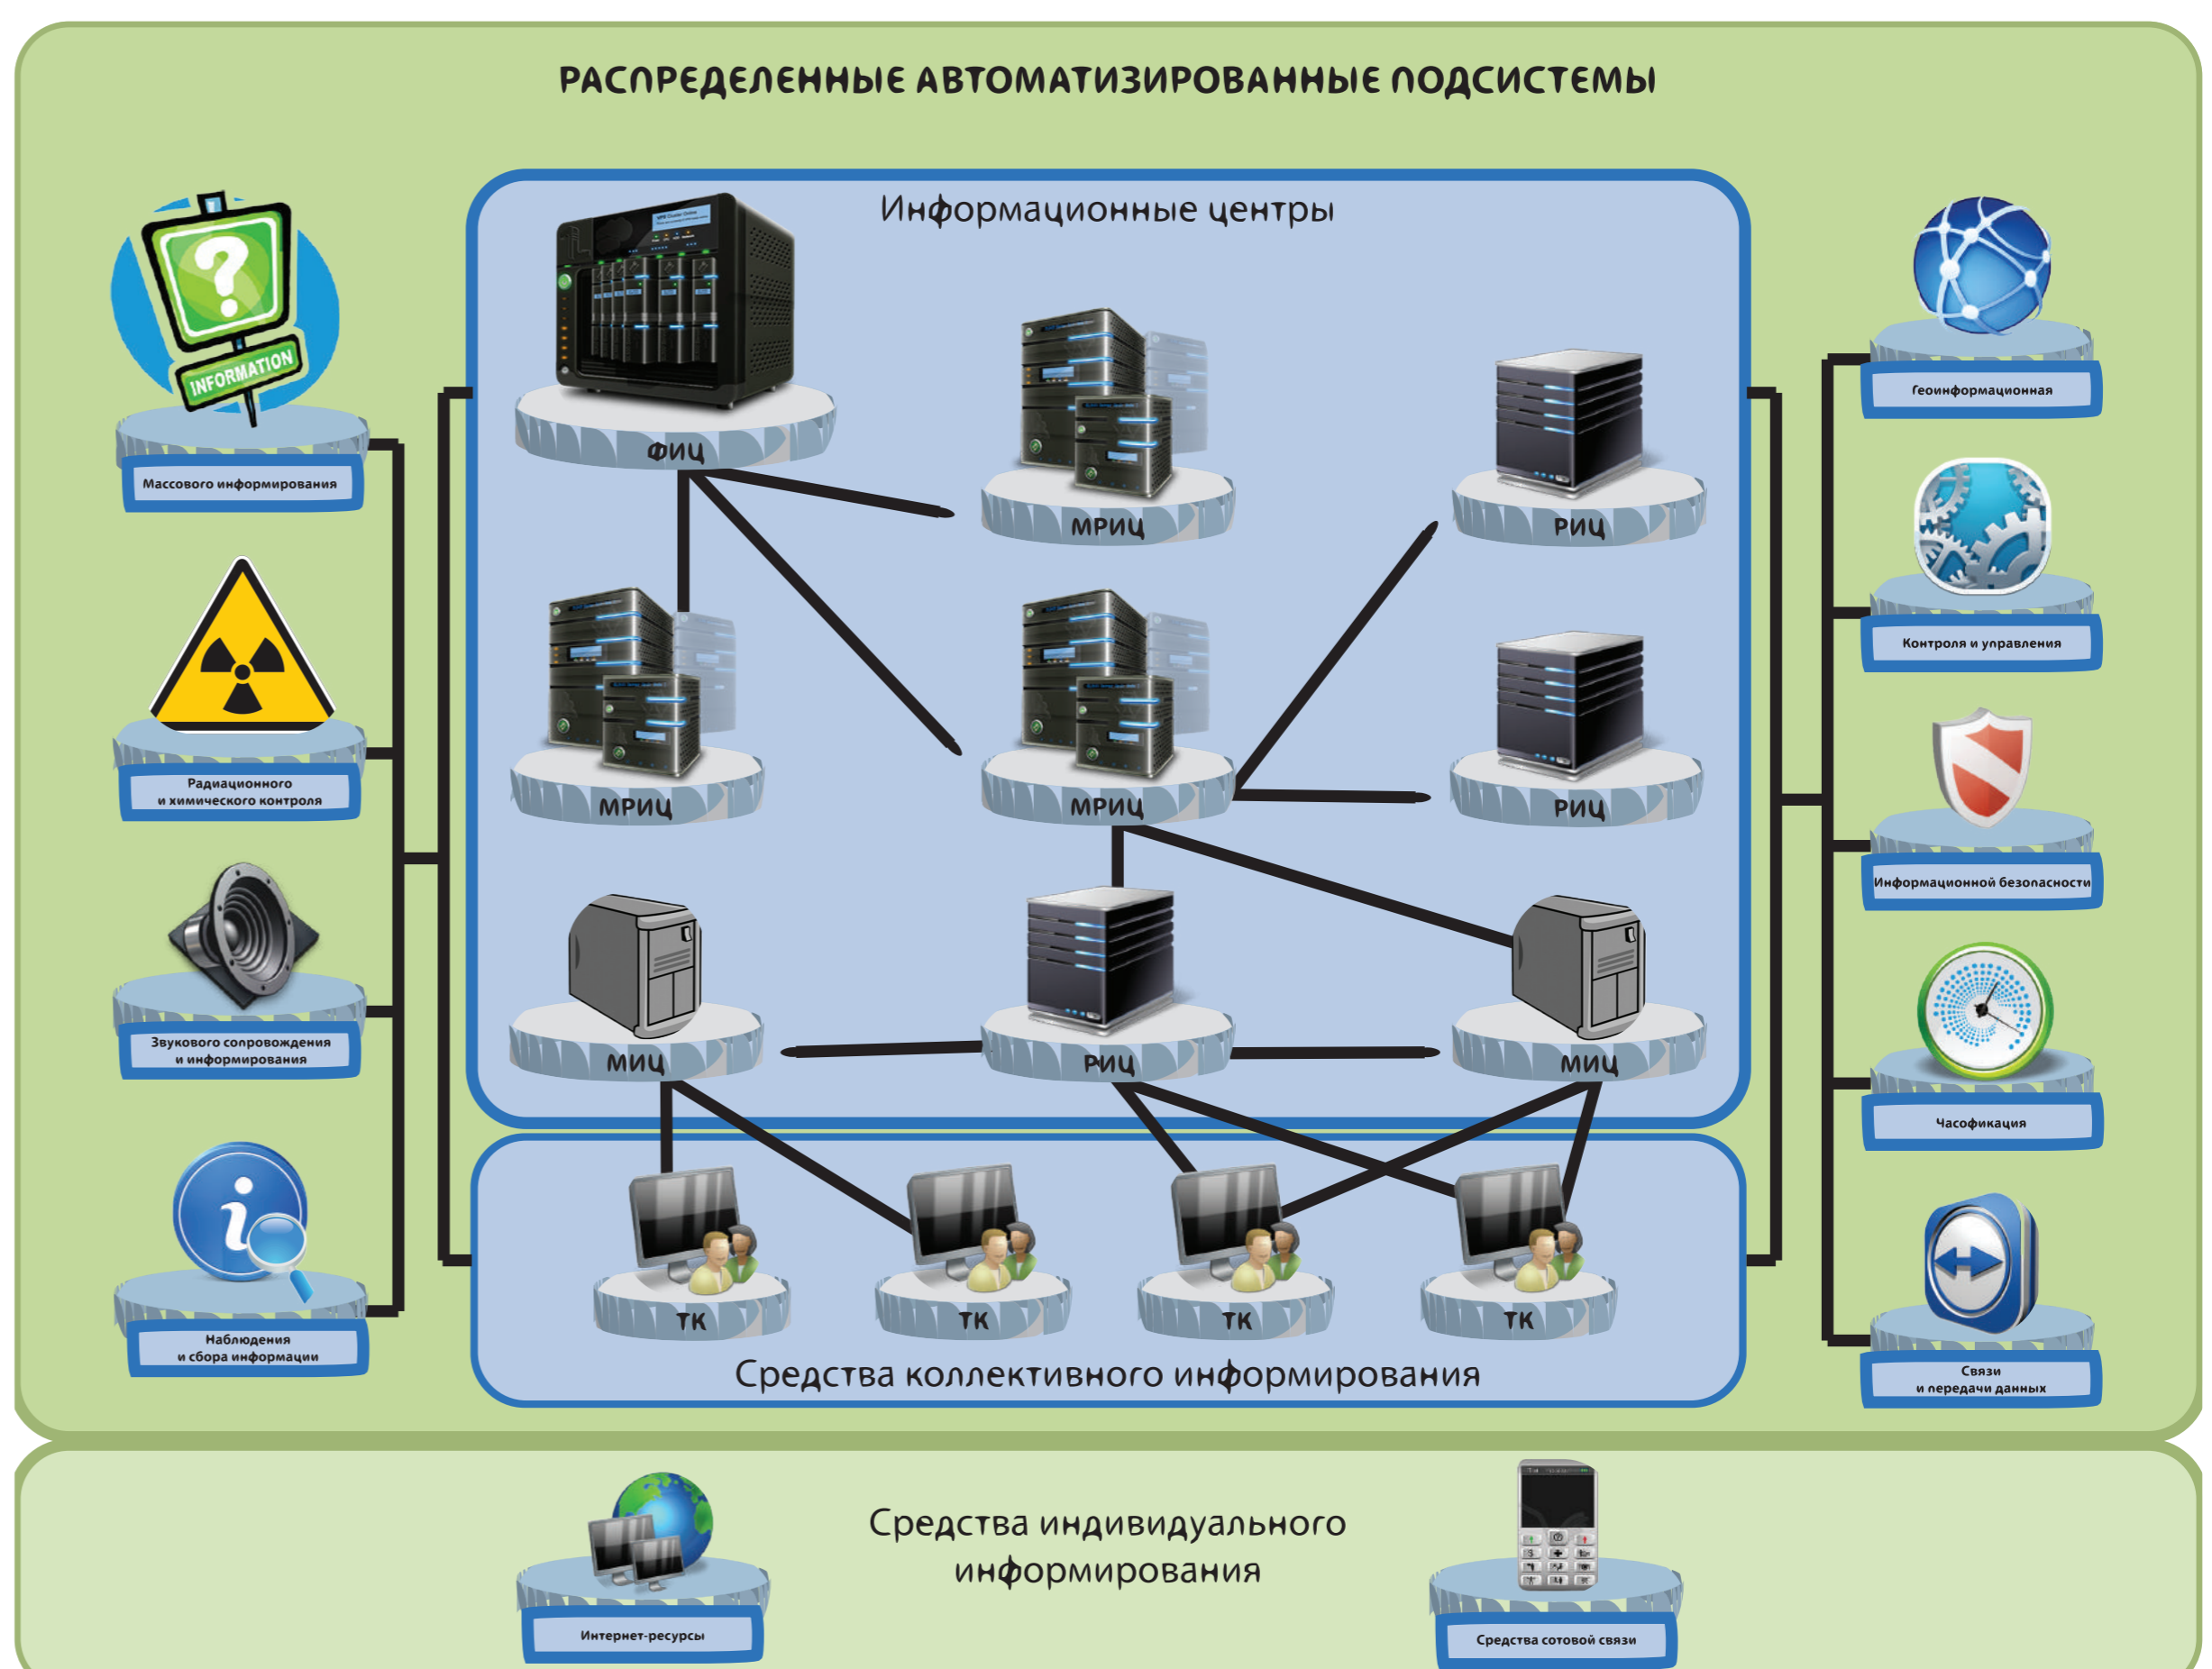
РАСПРЕДЕЛЕННЫЕ АВТОМАТИЗИРОВАННЫЕ ПОДСИСТЕМЫ

INFORMATION

Массового информирования

Радиационного и химического контроля

Звукового сопровождения и информирования

Наблюдения и сбора информации

Информационные центры

ФИЦ

МРИЦ

РИЦ

МРИЦ

МРИЦ

РИЦ

МИЦ

РИЦ

МИЦ

ТК

ТК

ТК

ТК

Средства коллективного информирования

Геоинформационная

Контроля и управления

Информационной безопасности

Часофикация

Связи и передачи данных

Интернет-ресурсы

Средства индивидуального информирования

Средства сотовой связи